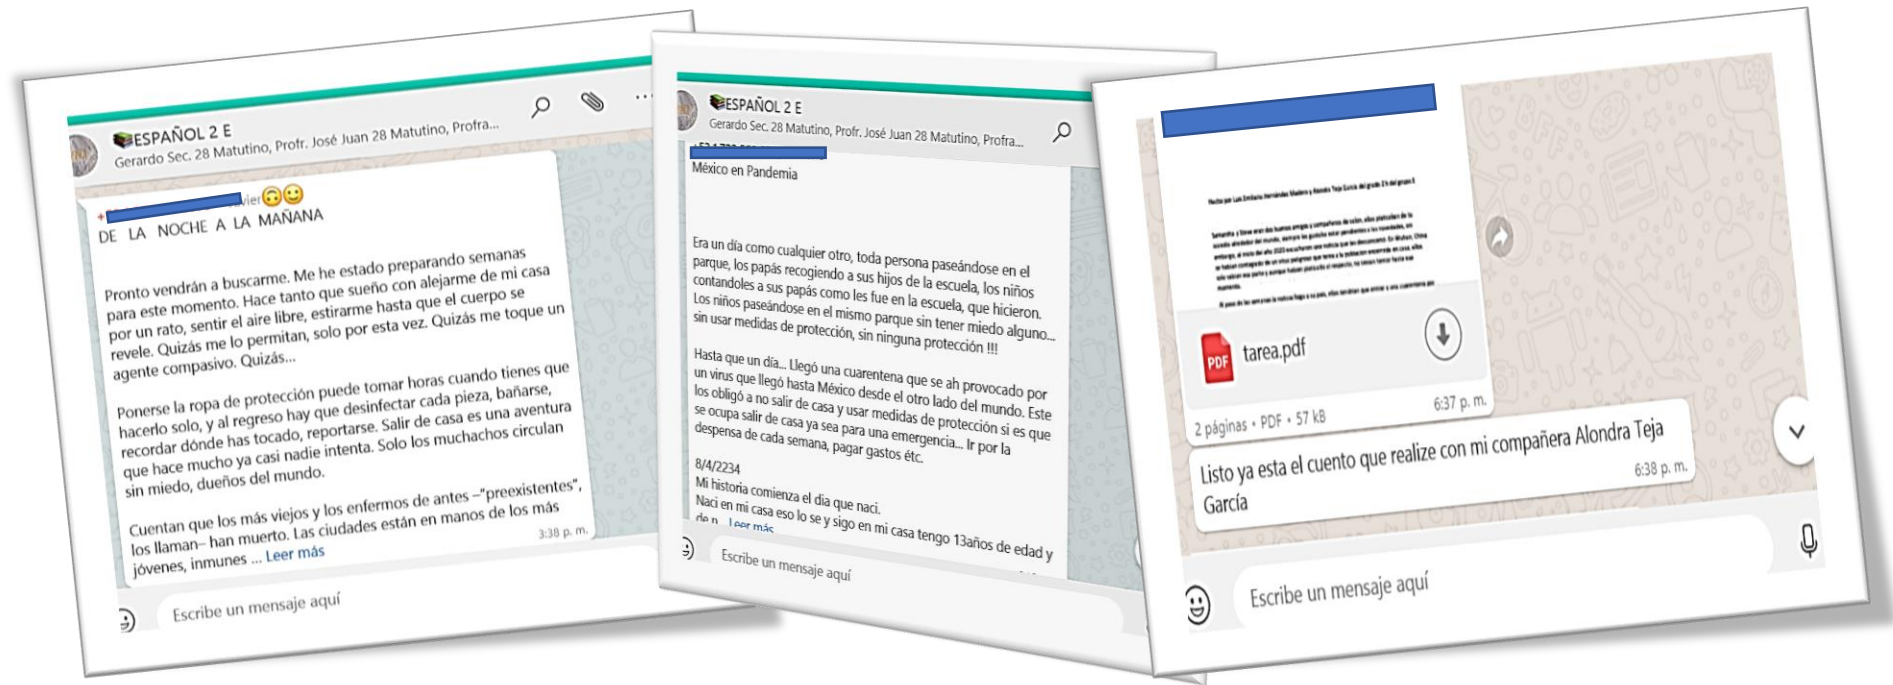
ESPAÑOL 2 E
Gerardo Sec. 28 Matutino, Profr. José Juan 28 Matutino, Profra...

+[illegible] vier🙃😊
DE LA NOCHE A LA MAÑANA

Pronto vendrán a buscarme. Me he estado preparando semanas para este momento. Hace tanto que sueño con alejarme de mi casa por un rato, sentir el aire libre, estirarme hasta que el cuerpo se revele. Quizás me lo permitan, solo por esta vez. Quizás me toque un agente compasivo. Quizás...

Ponerse la ropa de protección puede tomar horas cuando tienes que hacerlo solo, y al regreso hay que desinfectar cada pieza, bañarse, recordar dónde has tocado, reportarse. Salir de casa es una aventura que hace mucho ya casi nadie intenta. Solo los muchachos circulan sin miedo, dueños del mundo.

Cuentan que los más viejos y los enfermos de antes –"preexistentes", los llaman– han muerto. Las ciudades están en manos de los más jóvenes, inmunes ... Leer más
3:38 p. m.

Escribe un mensaje aquí

ESPAÑOL 2 E
Gerardo Sec. 28 Matutino, Profr. José Juan 28 Matutino, Profra...

México en Pandemia

Era un día como cualquier otro, toda persona paseándose en el parque, los papás recogiendo a sus hijos de la escuela, los niños contandoles a sus papás como les fue en la escuela, que hicieron. Los niños paseándose en el mismo parque sin tener miedo alguno... sin usar medidas de protección, sin ninguna protección !!!

Hasta que un día... Llegó una cuarentena que se ah provocado por un virus que llegó hasta México desde el otro lado del mundo. Este los obligó a no salir de casa y usar medidas de protección si es que se ocupa salir de casa ya sea para una emergencia... Ir por la despensa de cada semana, pagar gastos étc.

8/4/2234
Mi historia comienza el día que nací.
Nací en mi casa eso lo se y sigo en mi casa tengo 13años de edad y de n... Leer más

Escribe un mensaje aquí

tarea.pdf
2 páginas • PDF • 57 kB
6:37 p. m.
Listo ya esta el cuento que realize con mi compañera Alondra Teja García
6:38 p. m.

Escribe un mensaje aquí